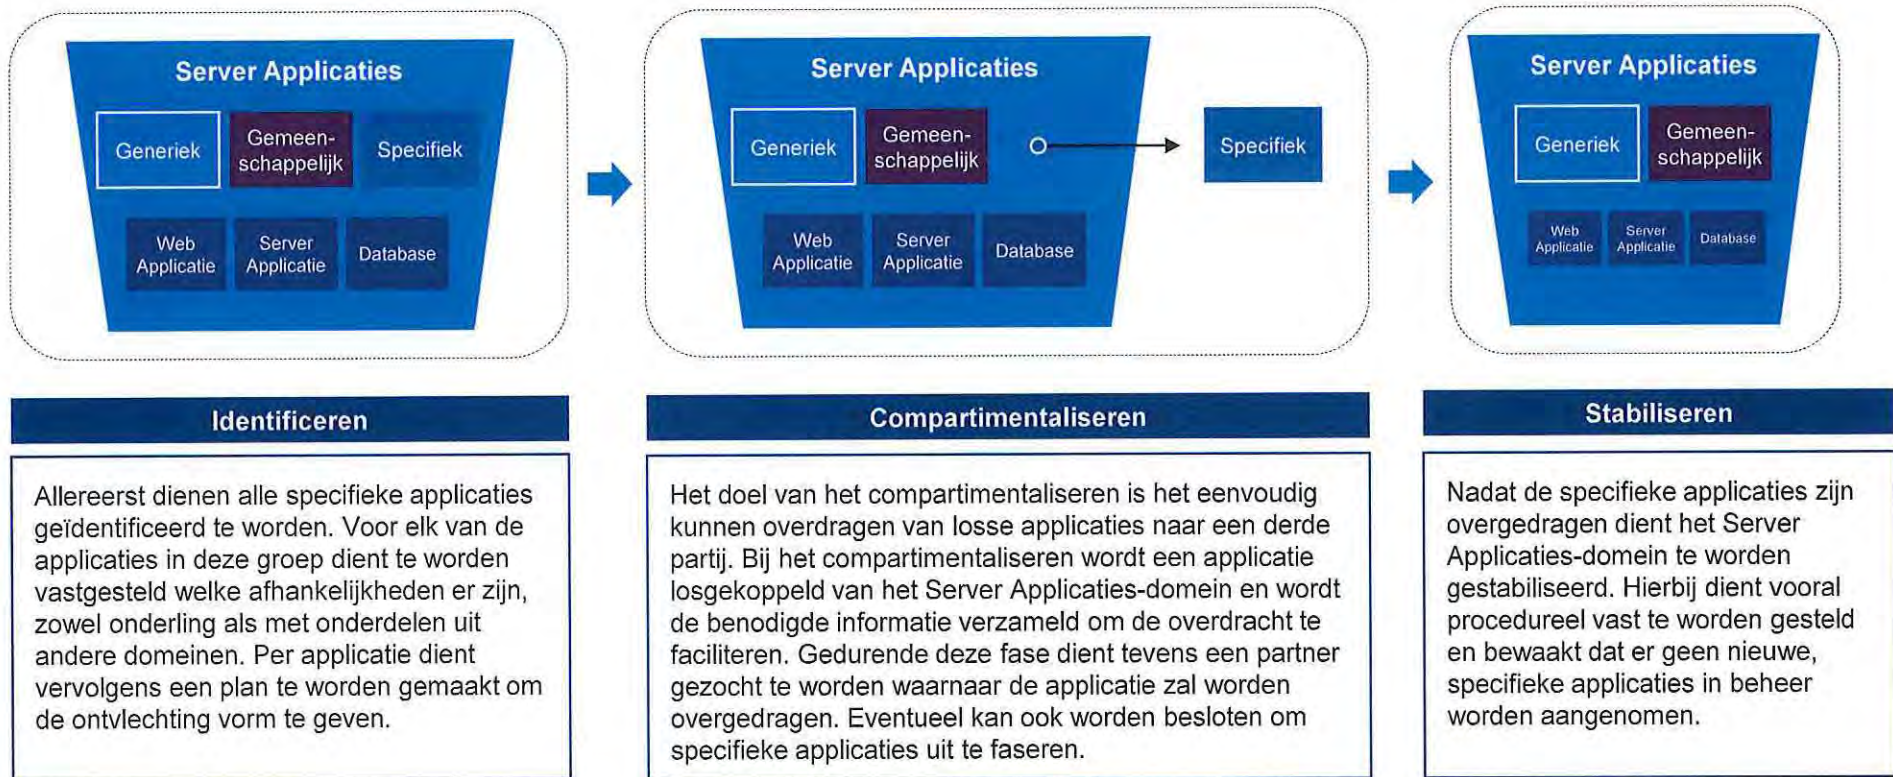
Server Applicaties

Generiek

Gemeen-schappelijk

Specifiek

Web Applicatie

Server Applicatie

Database

Server Applicaties

Generiek

Gemeen-schappelijk

Specifiek

Web Applicatie

Server Applicatie

Database

Server Applicaties

Generiek

Gemeen-schappelijk

Web Applicatie

Server Applicatie

Database

Identificeren

Allereerst dienen alle specifieke applicaties geïdentificeerd te worden. Voor elk van de applicaties in deze groep dient te worden vastgesteld welke afhankelijkheden er zijn, zowel onderling als met onderdelen uit andere domeinen. Per applicatie dient vervolgens een plan te worden gemaakt om de ontvlechting vorm te geven.

Compartimentaliseren

Het doel van het compartimentaliseren is het eenvoudig kunnen overdragen van losse applicaties naar een derde partij. Bij het compartimentaliseren wordt een applicatie losgekoppeld van het Server Applicaties-domein en wordt de benodigde informatie verzameld om de overdracht te faciliteren. Gedurende deze fase dient tevens een partner gezocht te worden waarnaar de applicatie zal worden overgedragen. Eventueel kan ook worden besloten om specifieke applicaties uit te faseren.

Stabiliseren

Nadat de specifieke applicaties zijn overgedragen dient het Server Applicaties-domein te worden gestabiliseerd. Hierbij dient vooral procedureel vast te worden gesteld en bewaakt dat er geen nieuwe, specifieke applicaties in beheer worden aangenomen.